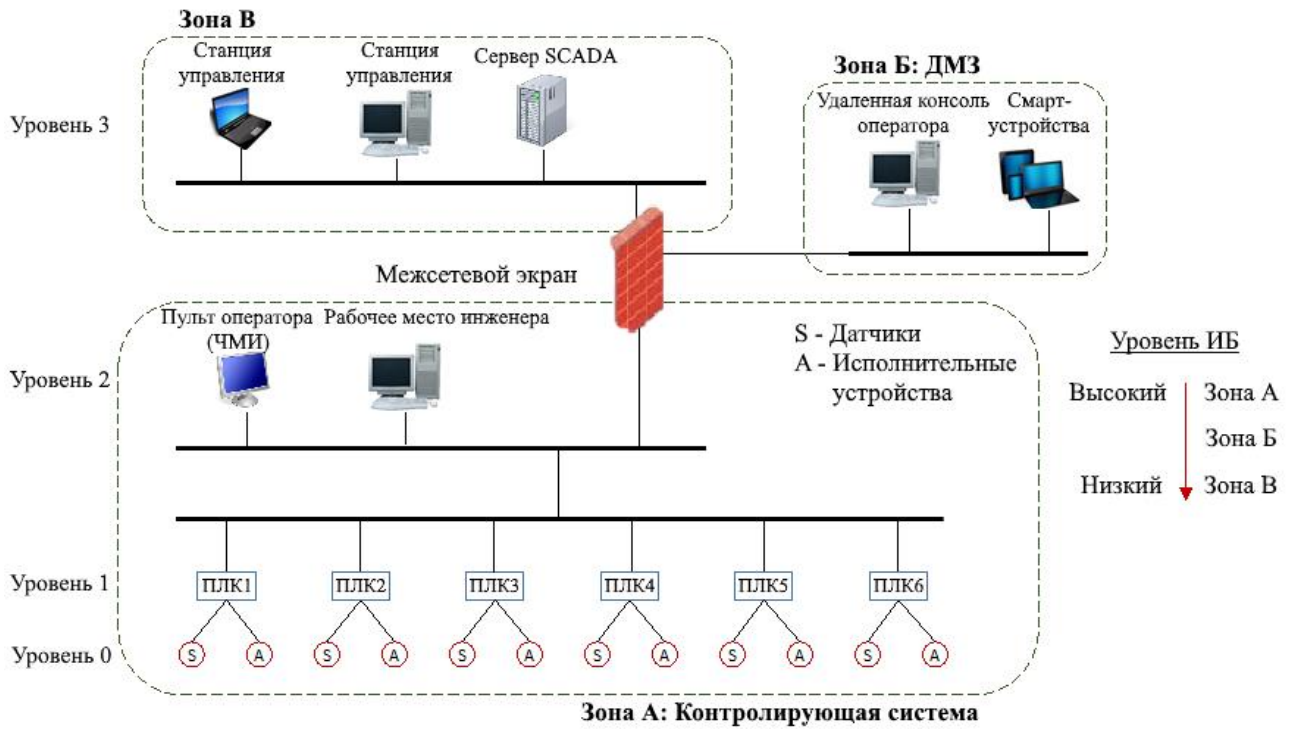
Зона В

Станция управления

Станция управления

Сервер SCADA

Уровень 3

Зона Б: ДМЗ

Удаленная консоль оператора

Смарт-устройства

Межсетевой экран

Пульт оператора (ЧМИ)

Рабочее место инженера

S - Датчики
A - Исполнительные устройства

Уровень ИБ

Высокий Зона А
Зона Б
Низкий Зона В

Уровень 2

Уровень 1

ПЛК1 ПЛК2 ПЛК3 ПЛК4 ПЛК5 ПЛК6

Уровень 0

S A S A S A S A S A S A

Зона А: Контролирующая система